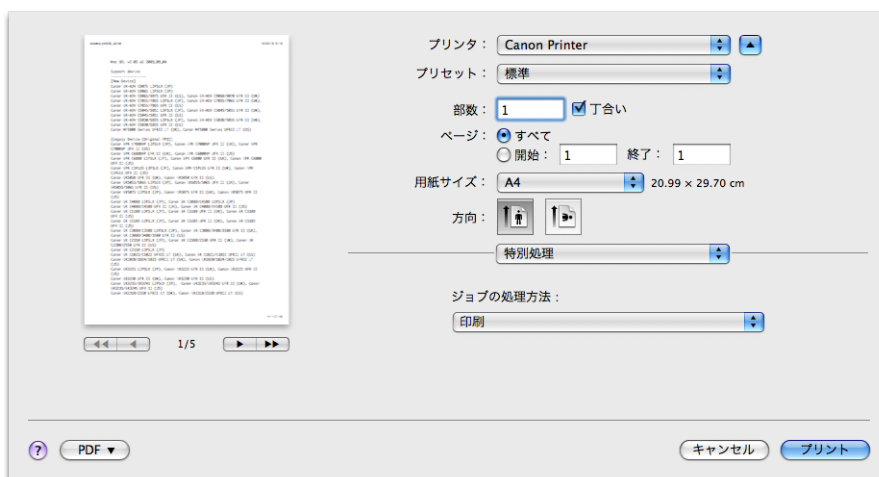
プリンタ： Canon Printer

プリセット： 標準

部数： 1 丁合い

ページ： すべて

開始： 1 終了： 1

用紙サイズ： A4 20.99 × 29.70 cm

方向：

特別処理

ジョブの処理方法：

印刷

1/5

?

PDF ▼

キャンセル

プリント